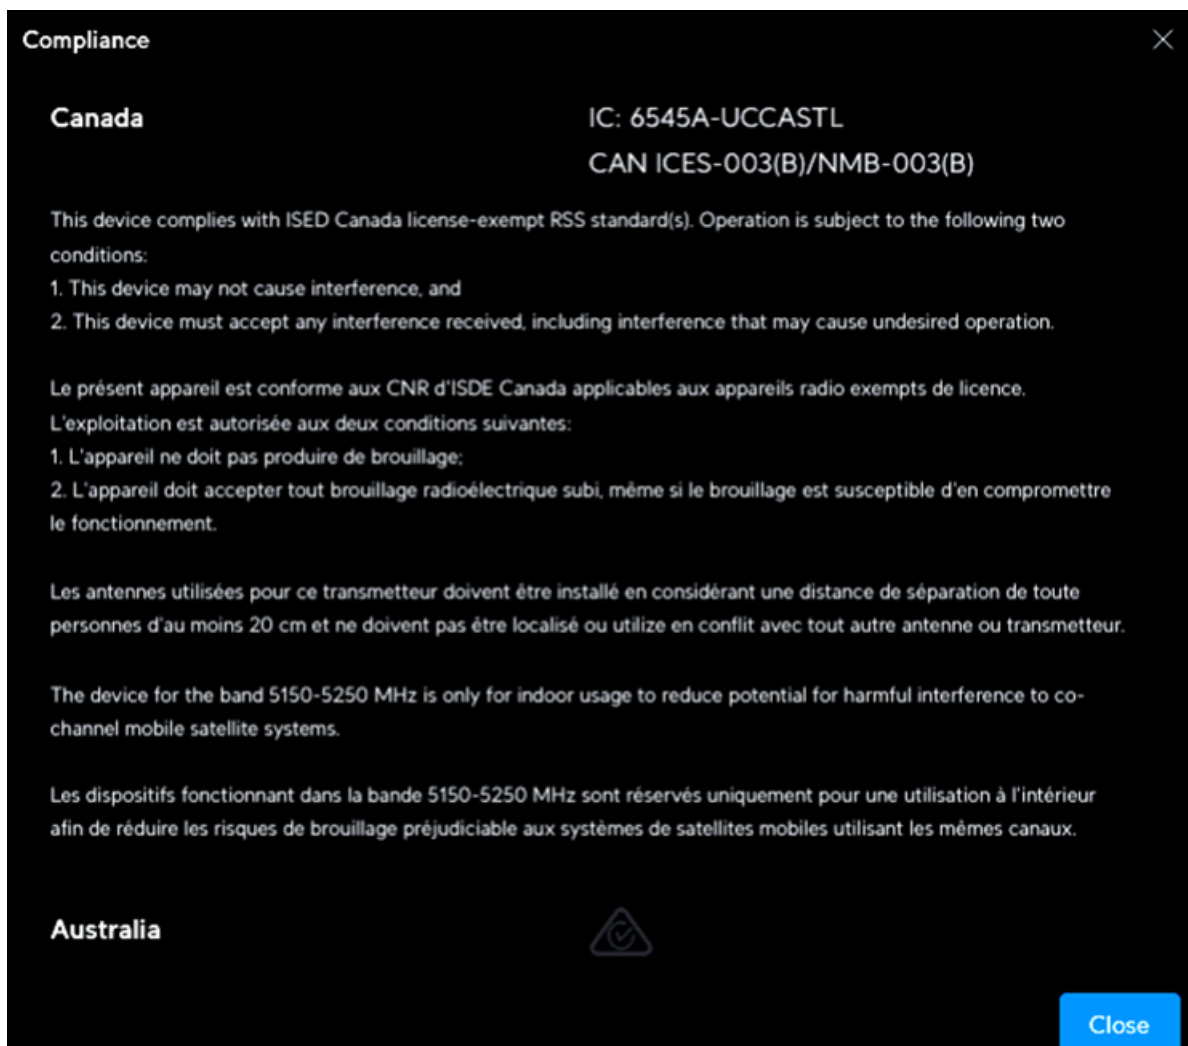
Compliance

Canada

IC: 6545A-UCCASTL

CAN ICES-003(B)/NMB-003(B)

This device complies with ISED Canada license-exempt RSS standard(s). Operation is subject to the following two conditions:
1. This device may not cause interference, and
2. This device must accept any interference received, including interference that may cause undesired operation.

Le présent appareil est conforme aux CNR d'ISDE Canada applicables aux appareils radio exempts de licence. L'exploitation est autorisée aux deux conditions suivantes:
1. L'appareil ne doit pas produire de brouillage;
2. L'appareil doit accepter tout brouillage radioélectrique subi, même si le brouillage est susceptible d'en compromettre le fonctionnement.

Les antennes utilisées pour ce transmetteur doivent être installé en considérant une distance de séparation de toute personnes d'au moins 20 cm et ne doivent pas être localisé ou utilize en conflit avec tout autre antenne ou transmetteur.

The device for the band 5150-5250 MHz is only for indoor usage to reduce potential for harmful interference to co-channel mobile satellite systems.

Les dispositifs fonctionnant dans la bande 5150-5250 MHz sont réservés uniquement pour une utilisation à l'intérieur afin de réduire les risques de brouillage préjudiciable aux systèmes de satellites mobiles utilisant les mêmes canaux.

Australia

Close